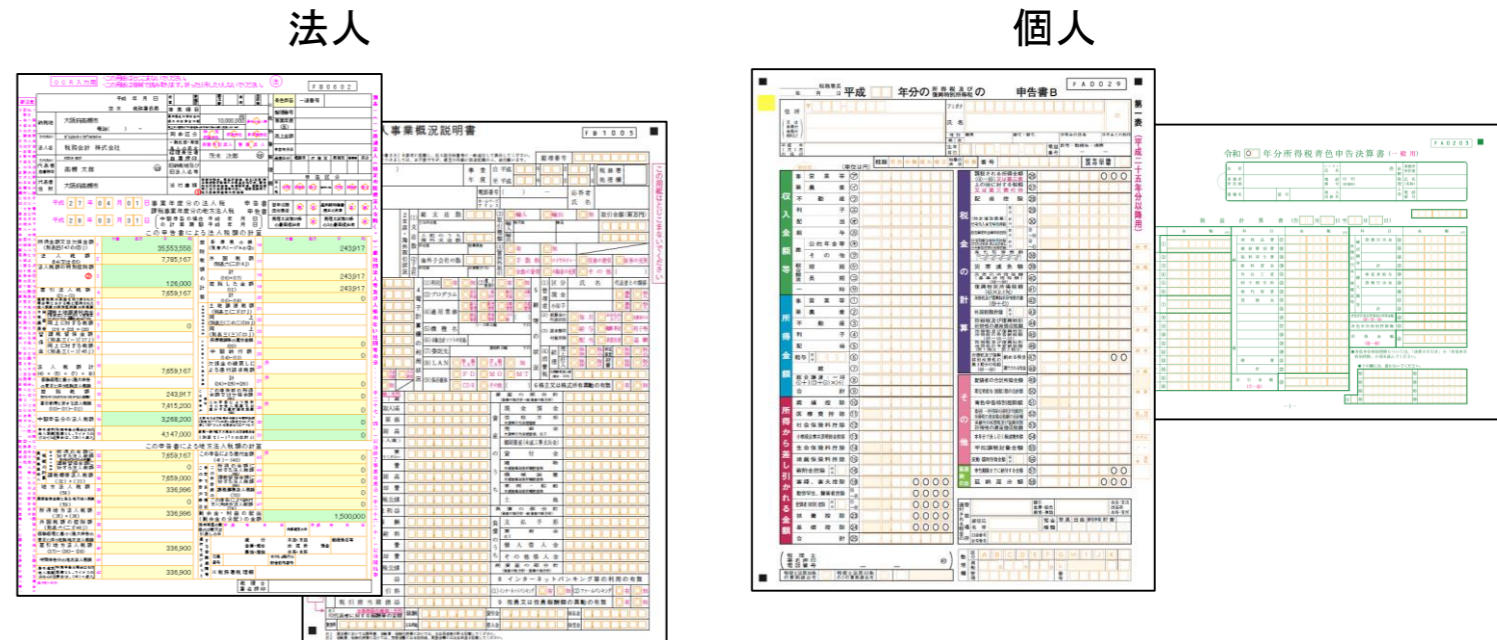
法人

個人

FB0002

平成 年 月 日

税務署長殿

大阪府高槻市

税理法人 株式会社

高槻 太郎

10,000,000

平成 27 年 04 月 01 日

平成 28 年 03 月 31 日

事業年度分の法人税 申告書

この申告書による法人税額の計算

35,553,556

7,785,167

126,000

7,659,167

0

7,659,167

243,917

7,415,250

3,268,200

4,147,000

この申告書による地方法人税額の計算

7,659,167

7,659,000

336,996

0

336,996

336,900

336,900

243,917

243,917

243,917

0

0

0

0

0

0

1,500,000

法人事業概況説明書

FB1005

この用紙はとじこまないでください

インターネットバンキング等の利用の有無

FA0029

平成 年分の 所得税及び復興特別所得税 の 申告書B

第一表

(平成二十五年分以降用)

住所

氏名

収入金額等

事業

営業等

農業

不動産

利子

配当

給与

雑

公的年金等

その他

総合譲渡

短期

長期

一時

所得金額

所得から差し引かれる金額

雑損控除

医療費控除

社会保険料控除

小規模企業共済等掛金控除

生命保険料控除

地震保険料控除

寄附金控除

寡婦、寡夫控除

勤労学生、障害者控除

配偶者控除

扶養控除

基礎控除

合計

税金の計算

その他

延納の届出

還付される税金の受取場所

整理欄

FA0203

令和 0 年分所得税青色申告決算書(一般用)

損益計算書